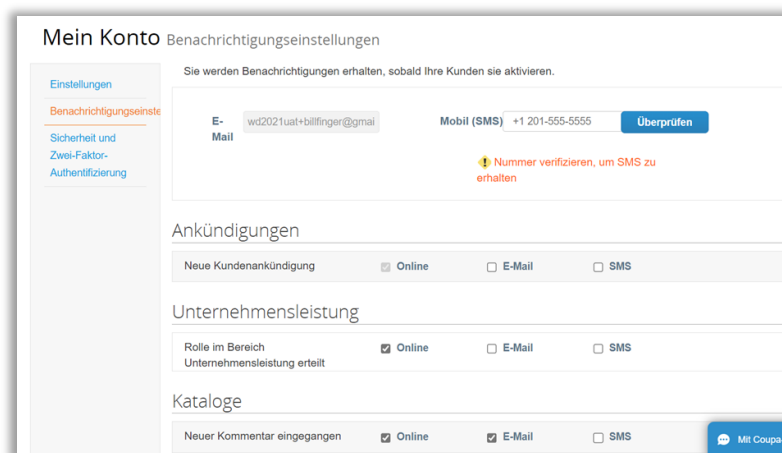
Mein Konto Benachrichtigungseinstellungen

Einstellungen

Benachrichtigungseinste

Sicherheit und Zwei-Faktor-Authentifizierung

Sie werden Benachrichtigungen erhalten, sobald Ihre Kunden sie aktivieren.

E-Mail wd2021uat+billfinger@gmai

Mobil (SMS) +1 201-555-5555 Überprüfen

Nummer verifizieren, um SMS zu erhalten

Ankündigungen

| Neue Kundenankündigung | Online | E-Mail | SMS |
|---|---|---|---|

Unternehmensleistung

| Rolle im Bereich Unternehmensleistung erteilt | Online | E-Mail | SMS |
|---|---|---|---|

Kataloge

| Neuer Kommentar eingegangen | Online | E-Mail | SMS |
|---|---|---|---|

Mit Coupa